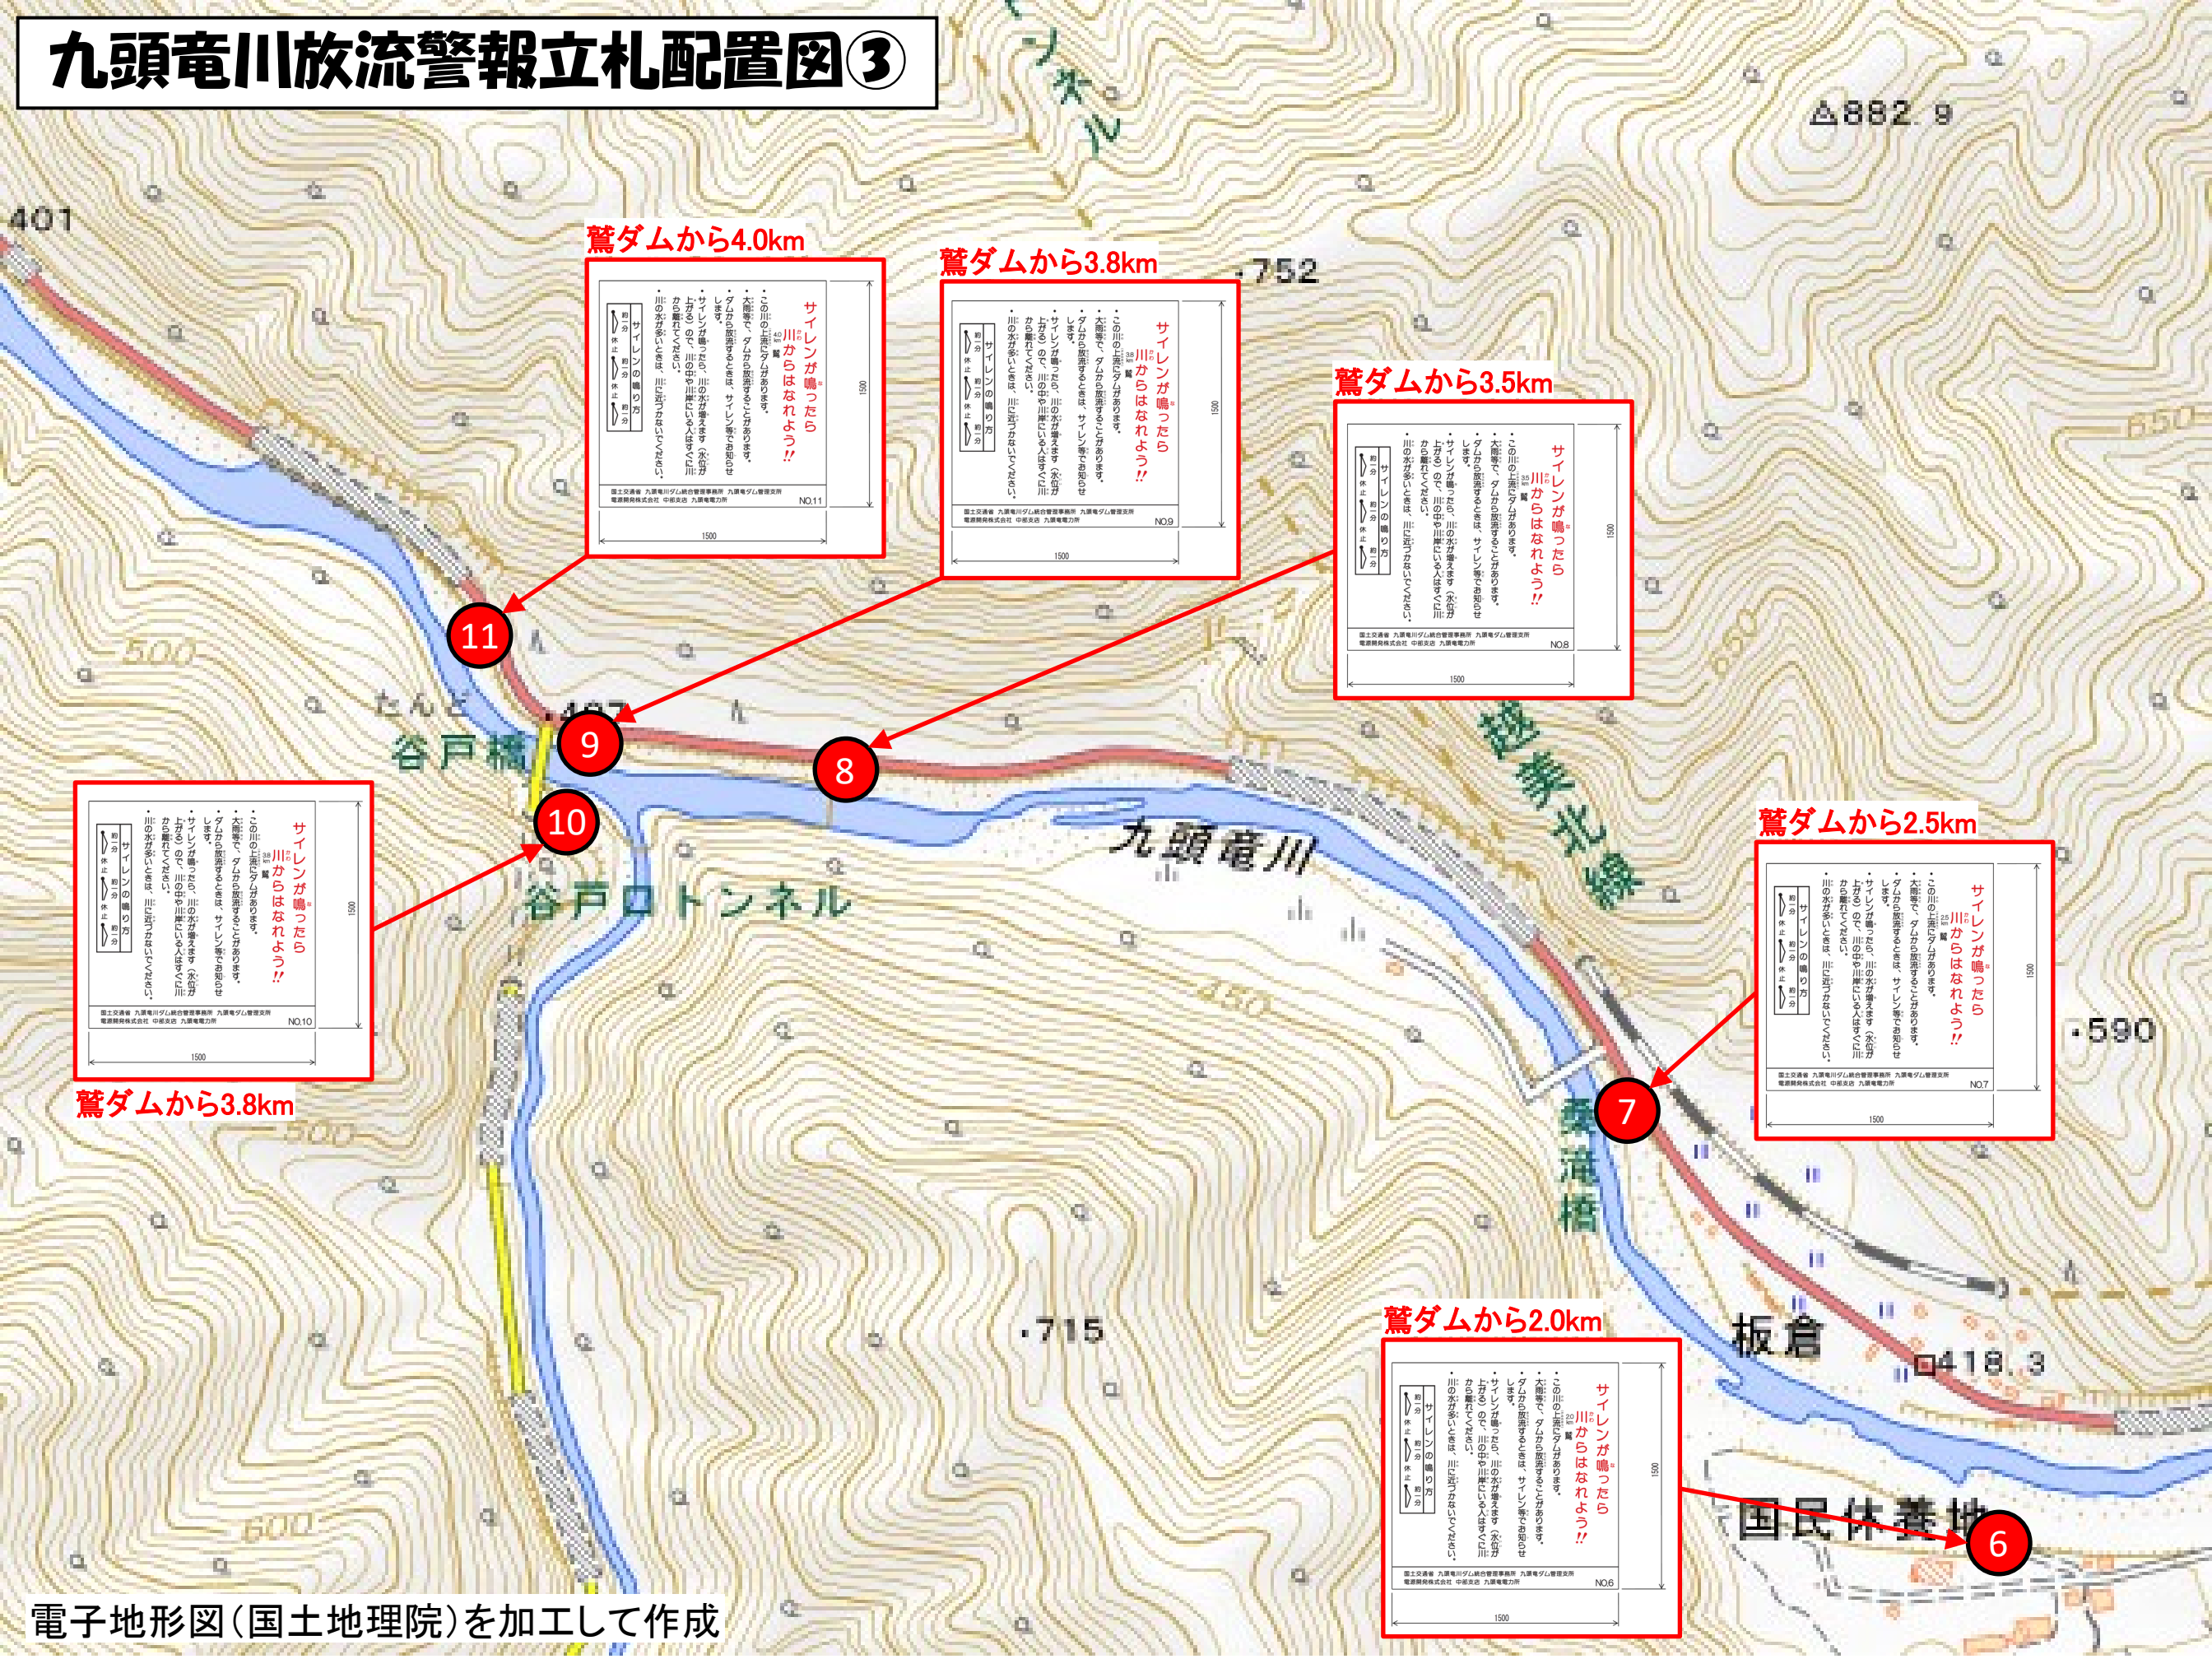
九頭竜川放流警報立札配置図③

トンネル

△882.9

401

鷲ダムから4.0km

サイレンが鳴ったら
川からはなれよう!!

・この川の上流にダムがあります。
・大雨等で、ダムから放流することがあります。
・ダムから放流するときは、サイレン等でお知らせします。
・サイレンが鳴ったら、川の水が増えます（水位が上がる）ので、川の中や川岸にいる人はすぐに川から離れてください。
・川の水が多いときは、川に近づかないでください。

サイレンの鳴り方

国土交通省 九頭竜川ダム統合管理事務所 九頭竜ダム管理支所
電源開発株式会社 中部支店 九頭竜電力所
NO.11

1500

鷲ダムから3.8km

NO.9

・752

鷲ダムから3.5km

NO.8

650

500

たんど

谷戸橋

11

9

8

10

越美北線

鷲ダムから2.5km

NO.7

・590

九頭竜川

谷戸口トンネル

鷲ダムから3.8km

NO.10

450

500

7

滝橋

・715

板倉

□418.3

鷲ダムから2.0km

NO.6

国民休養地

6

600

電子地形図（国土地理院）を加工して作成